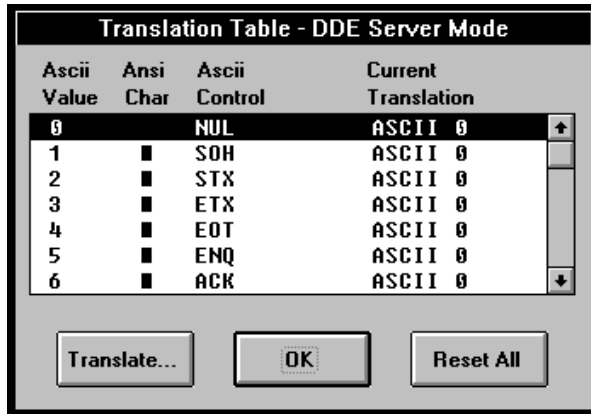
Translation Table - DDE Server Mode

| Ascii Value | Ansi Char | Ascii Control | Current Translation |
|---|---|---|---|
| 0 | | NUL | ASCII 0 |
| 1 | ■ | SOH | ASCII 0 |
| 2 | ■ | STX | ASCII 0 |
| 3 | ■ | ETX | ASCII 0 |
| 4 | ■ | EOT | ASCII 0 |
| 5 | ■ | ENQ | ASCII 0 |
| 6 | ■ | ACK | ASCII 0 |

Translate... OK Reset All